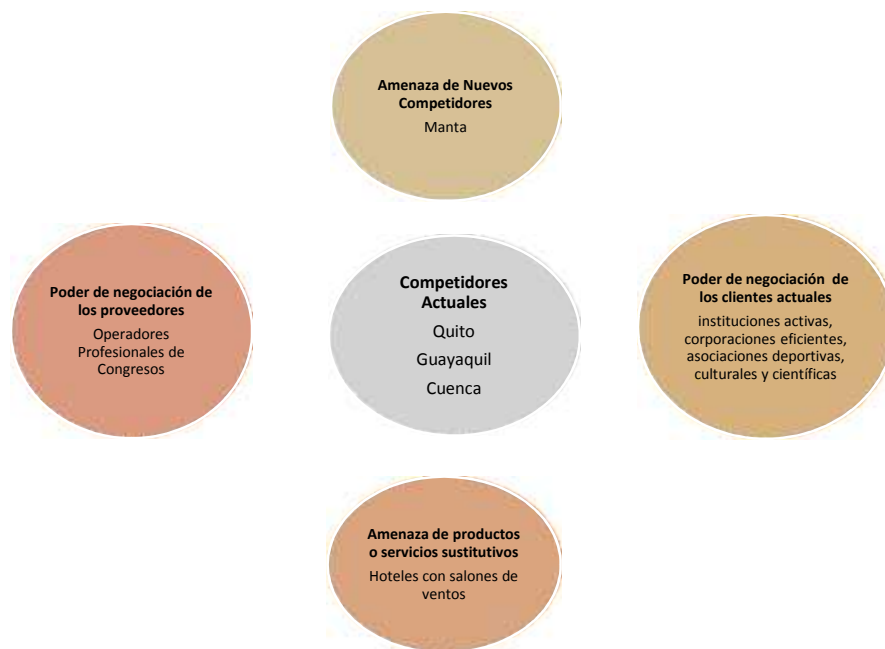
Amenaza de Nuevos Competidores
Manta

Poder de negociación de los proveedores
Operadores Profesionales de Congresos

Competidores Actuales
Quito
Guayaquil
Cuenca

Poder de negociación de los clientes actuales
instituciones activas, corporaciones eficientes, asociaciones deportivas, culturales y científicas

Amenaza de productos o servicios sustitutivos
Hoteles con salones de ventos